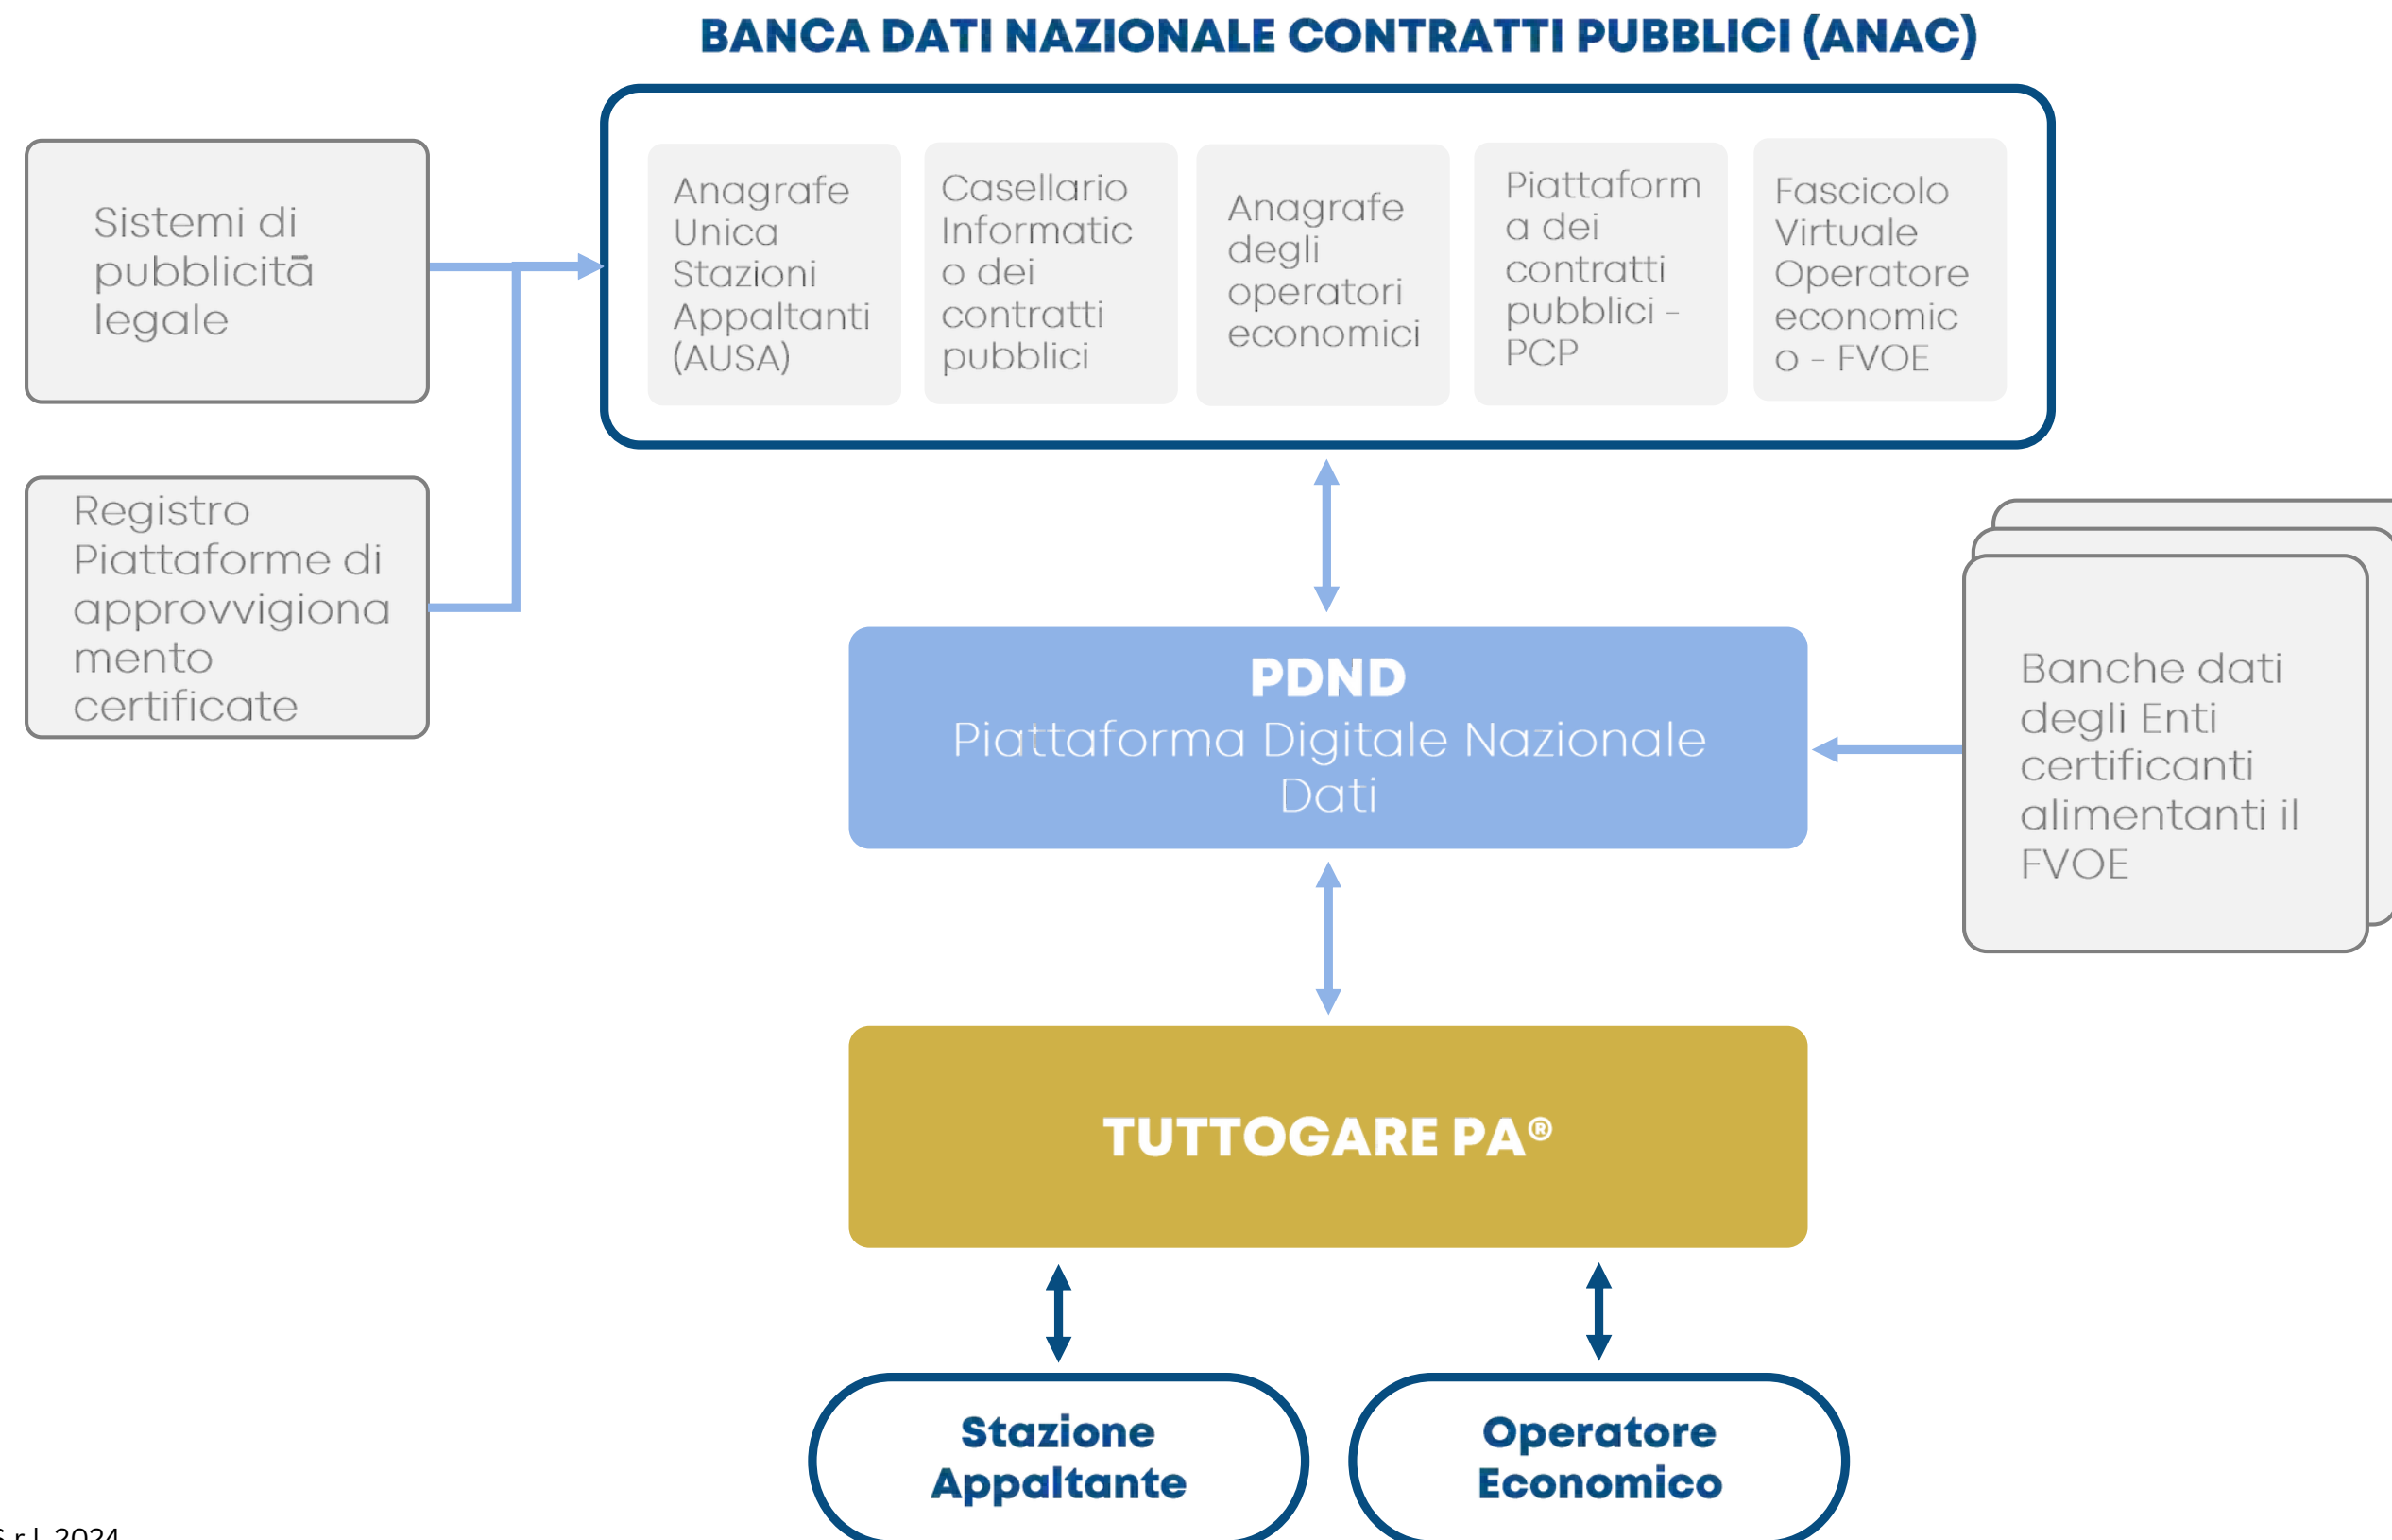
BANCA DATI NAZIONALE CONTRATTI PUBBLICI (ANAC)

Sistemi di pubblicitā legale

Registro Piattaforme di approvvigionamento certificate

Anagrafe Unica Stazioni Appaltanti (AUSA)

Casellario Informatico dei contratti pubblici

Anagrafe degli operatori economici

Piattaforma dei contratti pubblici - PCP

Fascicolo Virtuale Operatore economico - FVOE

PDND
Piattaforma Digitale Nazionale Dati

Banche dati degli Enti certificanti alimentanti il FVOE

TUTTOGARE PA®

Stazione Appaltante

Operatore Economico

S.r.l. 2024